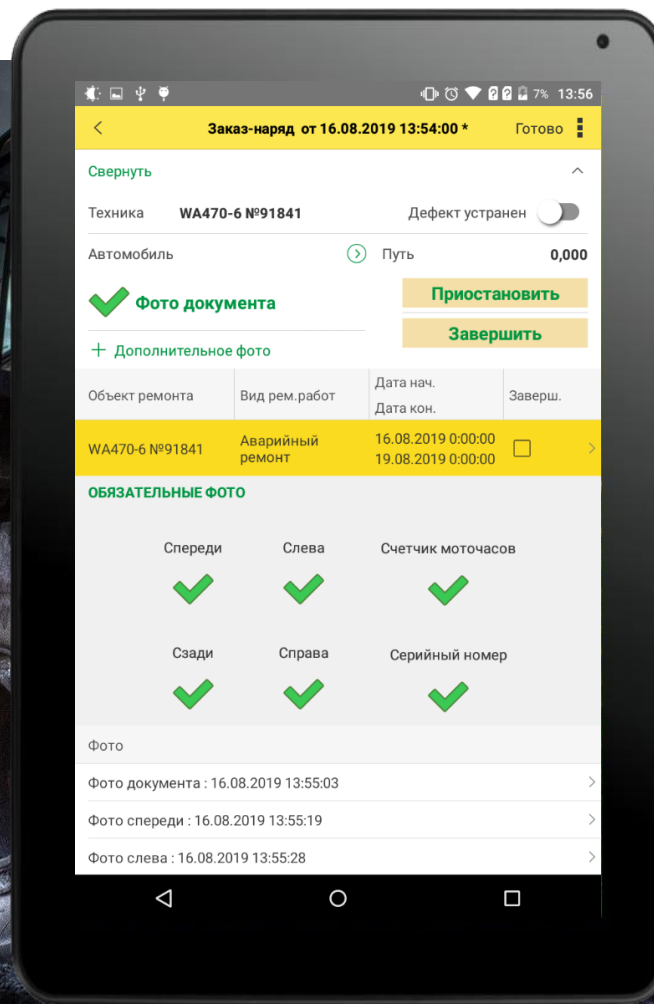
7% 13:56

Заказ-наряд от 16.08.2019 13:54:00 * Готово

Свернуть

Техника WA470-6 №91841 Дефект устранен

Автомобиль Путь 0,000

Фото документа

Приостановить

Завершить

+ Дополнительное фото

| Объект ремонта | Вид рем.работ | Дата нач. Дата кон. | Заверш. |
|---|---|---|---|
| WA470-6 №91841 | Аварийный ремонт | 16.08.2019 0:00:00 19.08.2019 0:00:00 | |

ОБЯЗАТЕЛЬНЫЕ ФОТО

Спереди Слева Счетчик моточасов

Сзади Справа Серийный номер

Фото

Фото документа : 16.08.2019 13:55:03

Фото спереди : 16.08.2019 13:55:19

Фото слева : 16.08.2019 13:55:28